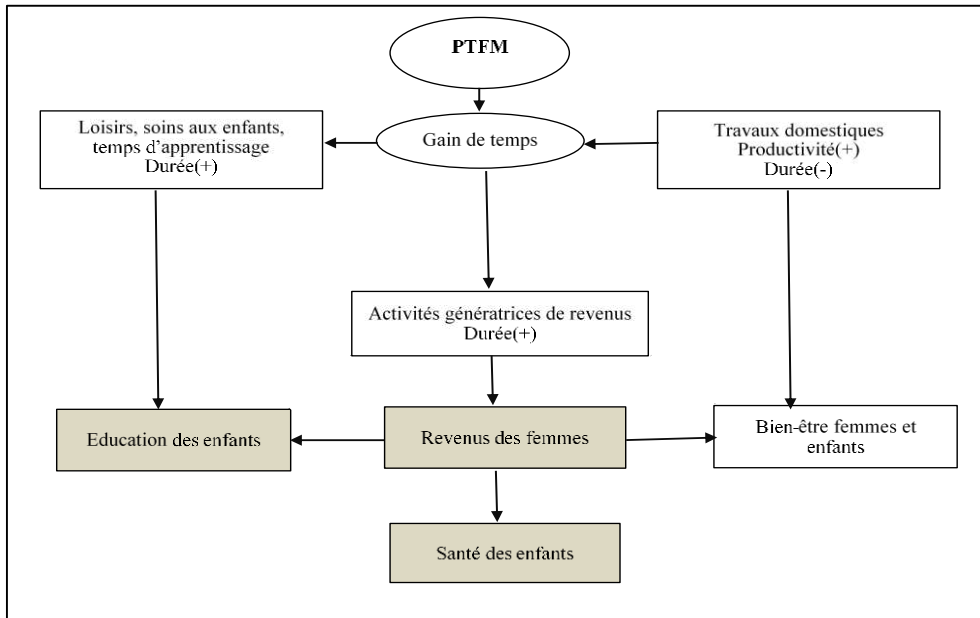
PTFM

Loisirs, soins aux enfants, temps d'apprentissage
Durée(+)

Gain de temps

Travaux domestiques
Productivité(+)
Durée(-)

Activités génératrices de revenus
Durée(+)

Education des enfants

Revenus des femmes

Bien-être femmes et enfants

Santé des enfants